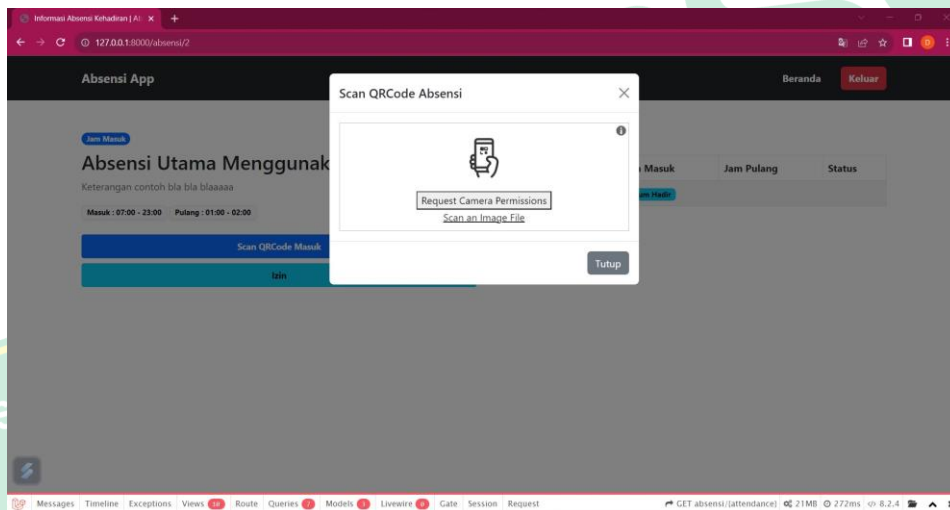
Informasi Absensi Kehadiran | A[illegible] ×

127.0.0.1:8000/absensi/2

Absensi App

Beranda
Keluar

Jam Masuk

Absensi Utama Menggunak

Keterangan contoh bla bla blaaaaa

Masuk : 07:00 - 23:00
Pulang : 01:00 - 02:00

Scan QRCode Masuk

Izin

Masuk
Jam Pulang
Status

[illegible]m Hadir

Scan QRCode Absensi

Request Camera Permissions

Scan an Image File

Tutup

Messages Timeline Exceptions Views 38 Route Queries 7 Models 3 Livewire 4 Gate Session Request

GET absensi/{attendance} 21MB 272ms 8.2.4